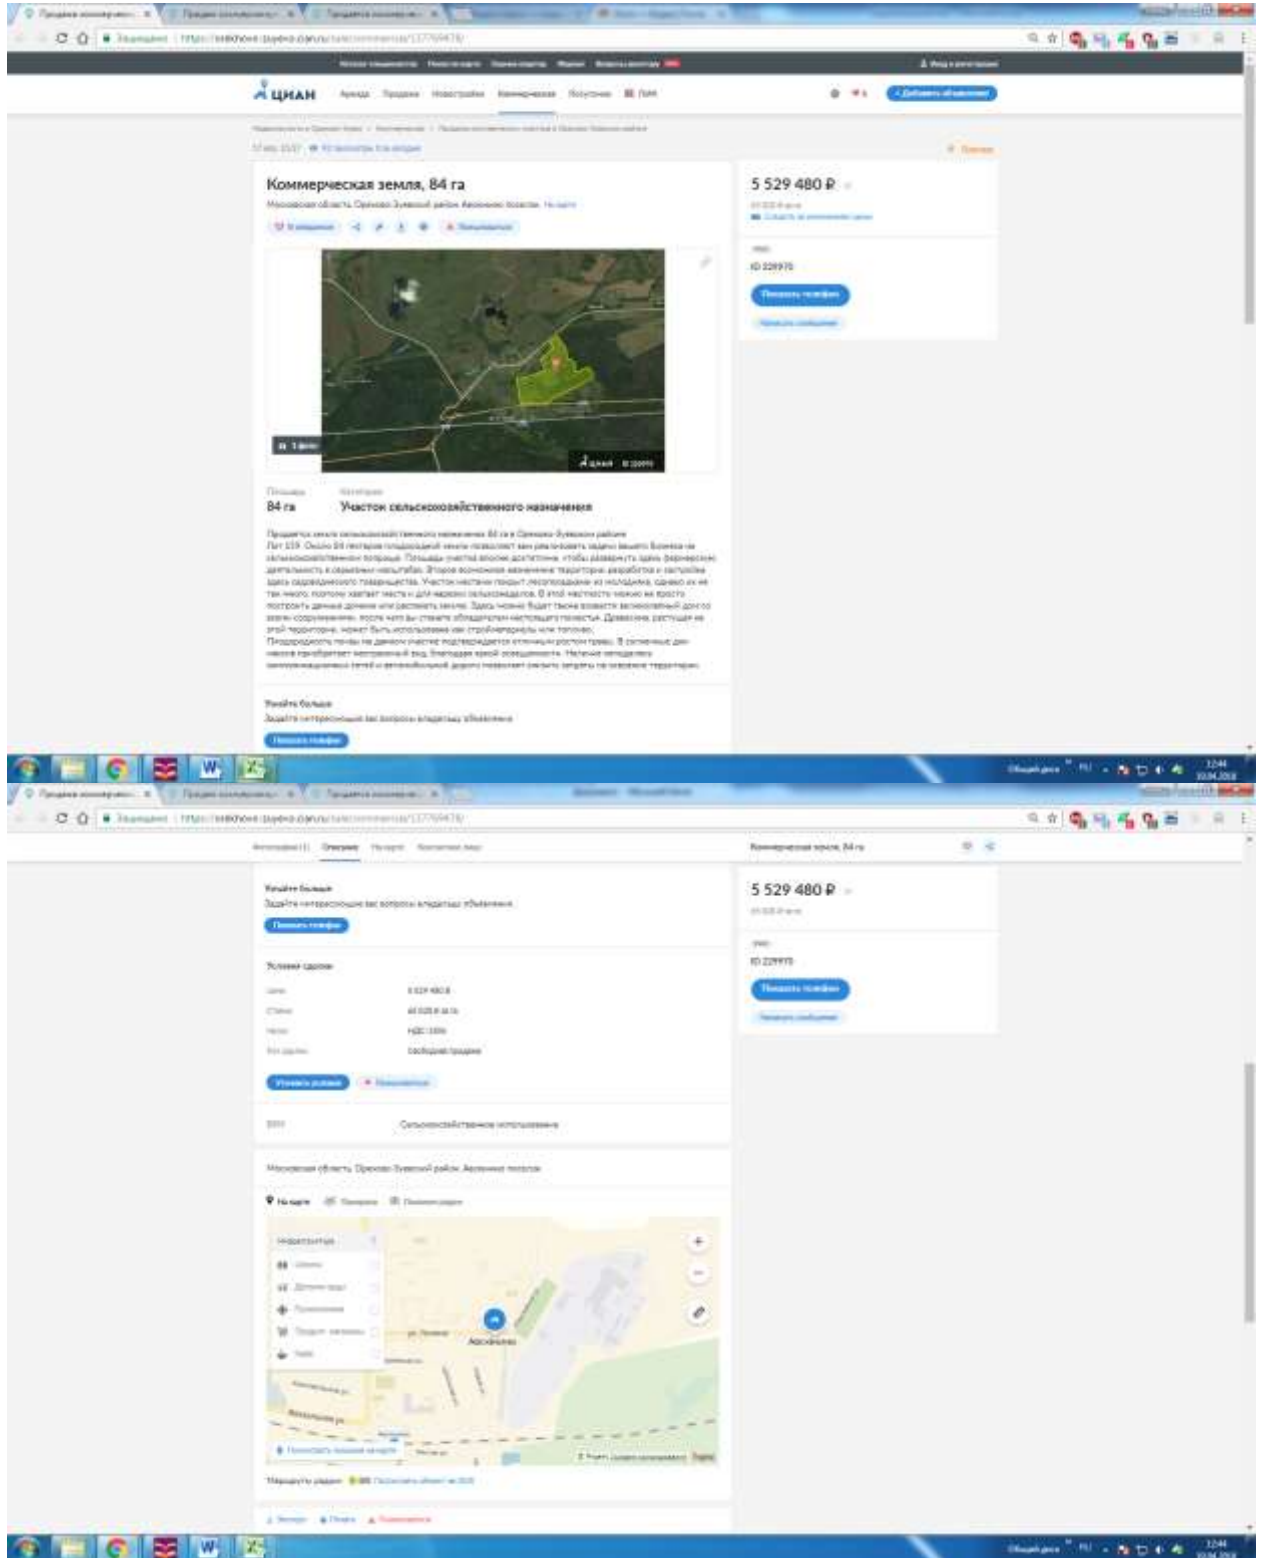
ЦИАН

Коммерческая земля, 84 га

5 529 480 ₽

ID 229970

Показать телефон

Площадь
84 га

Категория
Участок сельскохозяйственного назначения

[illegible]

Узнайте больше
Задайте интересующие вас вопросы владельцу объявления

Показать телефон

Коммерческая земля, 84 га

5 529 480 ₽

ID 229970

Показать телефон

Узнайте больше
Задайте интересующие вас вопросы владельцу объявления

Показать телефон

Условия сделки

| | |
|---|---|
| Цена | 5 529 480 ₽ |
| Ставка | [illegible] |
| Налог | НДС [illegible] |
| Тип сделки | Свободная продажа |

Сельскохозяйственное использование

Московская область, Орехово-Зуевский район, Авсюнино поселок

На карте

Авсюнино

Яндекс